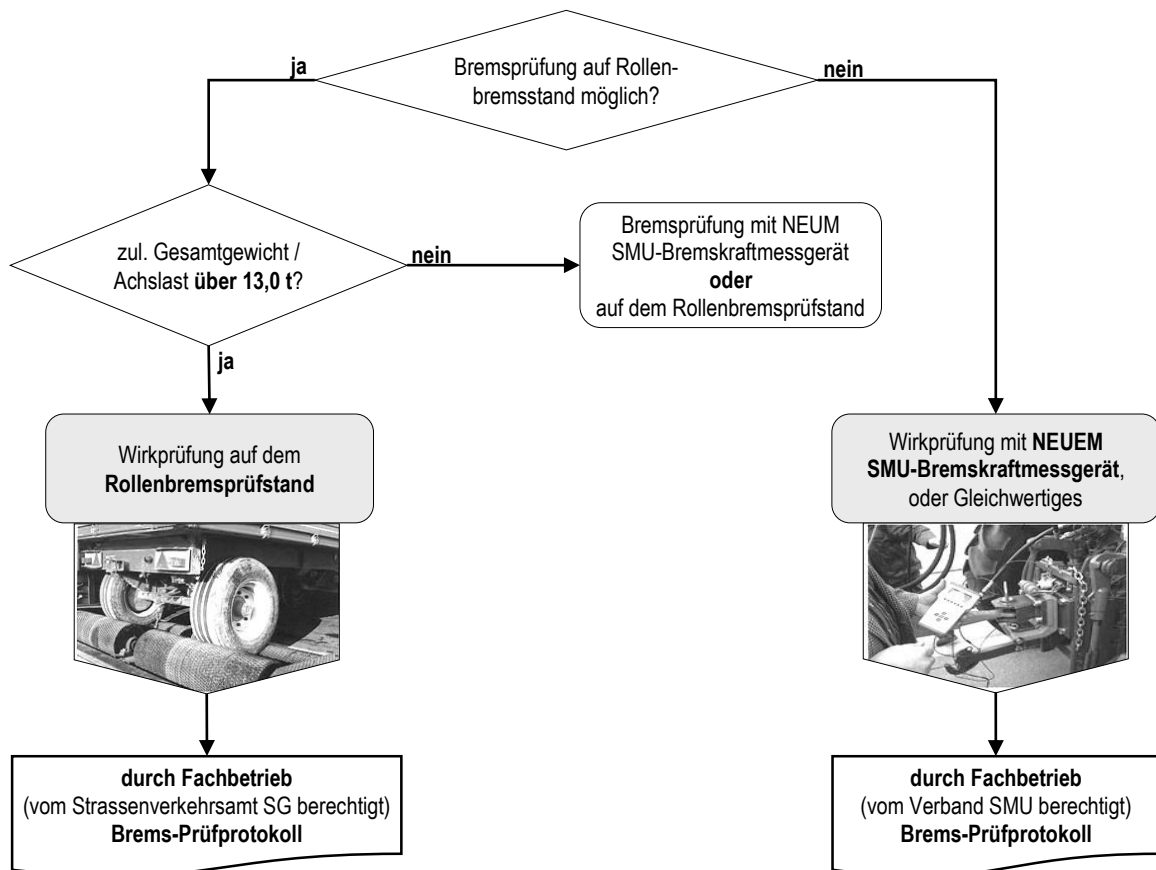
Bremsprüfung auf Rollenbremsstand möglich?

ja

nein

zul. Gesamtgewicht / Achslast **über 13,0 t**?

nein

Bremsprüfung mit NEUM SMU-Bremskraftmessgerät **oder** auf dem Rollenbremsprüfstand

ja

Wirkprüfung auf dem **Rollenbremsprüfstand**

Wirkprüfung mit **NEUEM SMU-Bremskraftmessgerät**, oder Gleichwertiges

**durch Fachbetrieb** (vom Strassenverkehrsamt SG berechtigt) **Brems-Prüfprotokoll**

**durch Fachbetrieb** (vom Verband SMU berechtigt) **Brems-Prüfprotokoll**